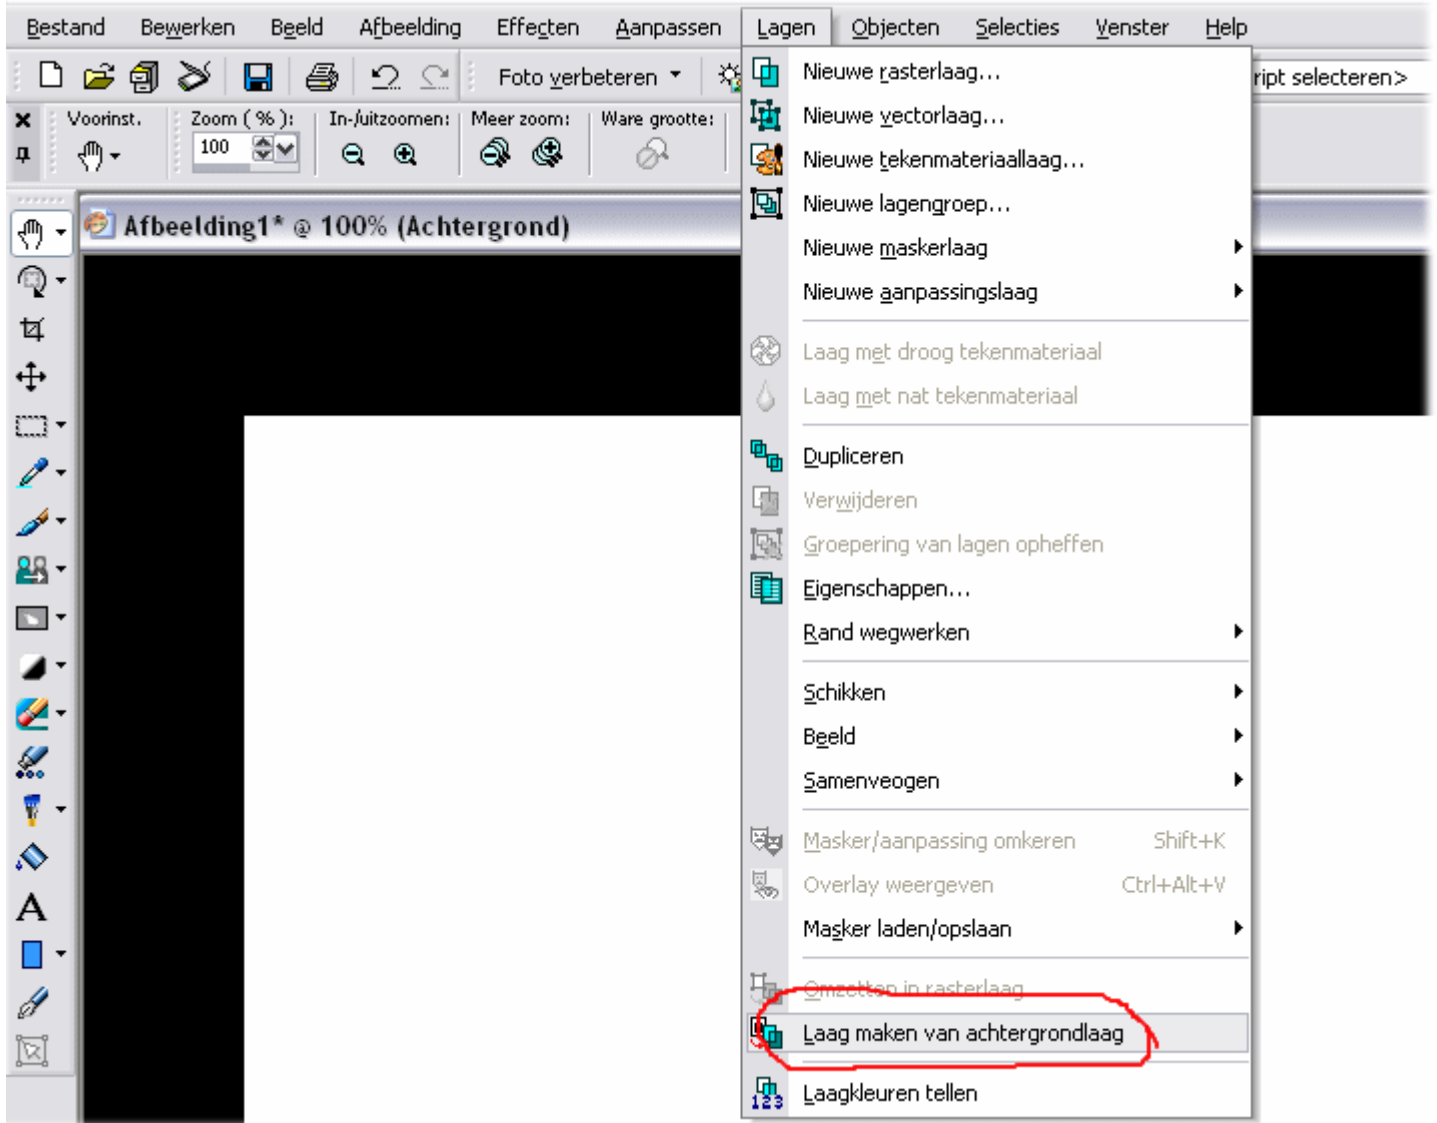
Bestand Bewerken Beeld Afbeelding Effecten Aanpassen Lagen Objecten Selecties Venster Help

Foto verbeteren

ript selecteren>

Voorinst. Zoom ( % ): 100 In-/uitzoomen: Meer zoom: Ware grootte:

Afbeelding1* @ 100% (Achtergrond)

Nieuwe rasterlaag...
Nieuwe vectorlaag...
Nieuwe tekenmateriaallaag...
Nieuwe lagengroep...
Nieuwe maskerlaag
Nieuwe aanpassingslaag
Laag met droog tekenmateriaal
Laag met nat tekenmateriaal
Dupliceren
Verwijderen
Groepering van lagen opheffen
Eigenschappen...
Rand wegwerken
Schikken
Beeld
Samenvoegen
Masker/aanpassing omkeren Shift+K
Overlay weergeven Ctrl+Alt+V
Masker laden/opslaan
Omzetten in rasterlaag
Laag maken van achtergrondlaag
Laagkleuren tellen